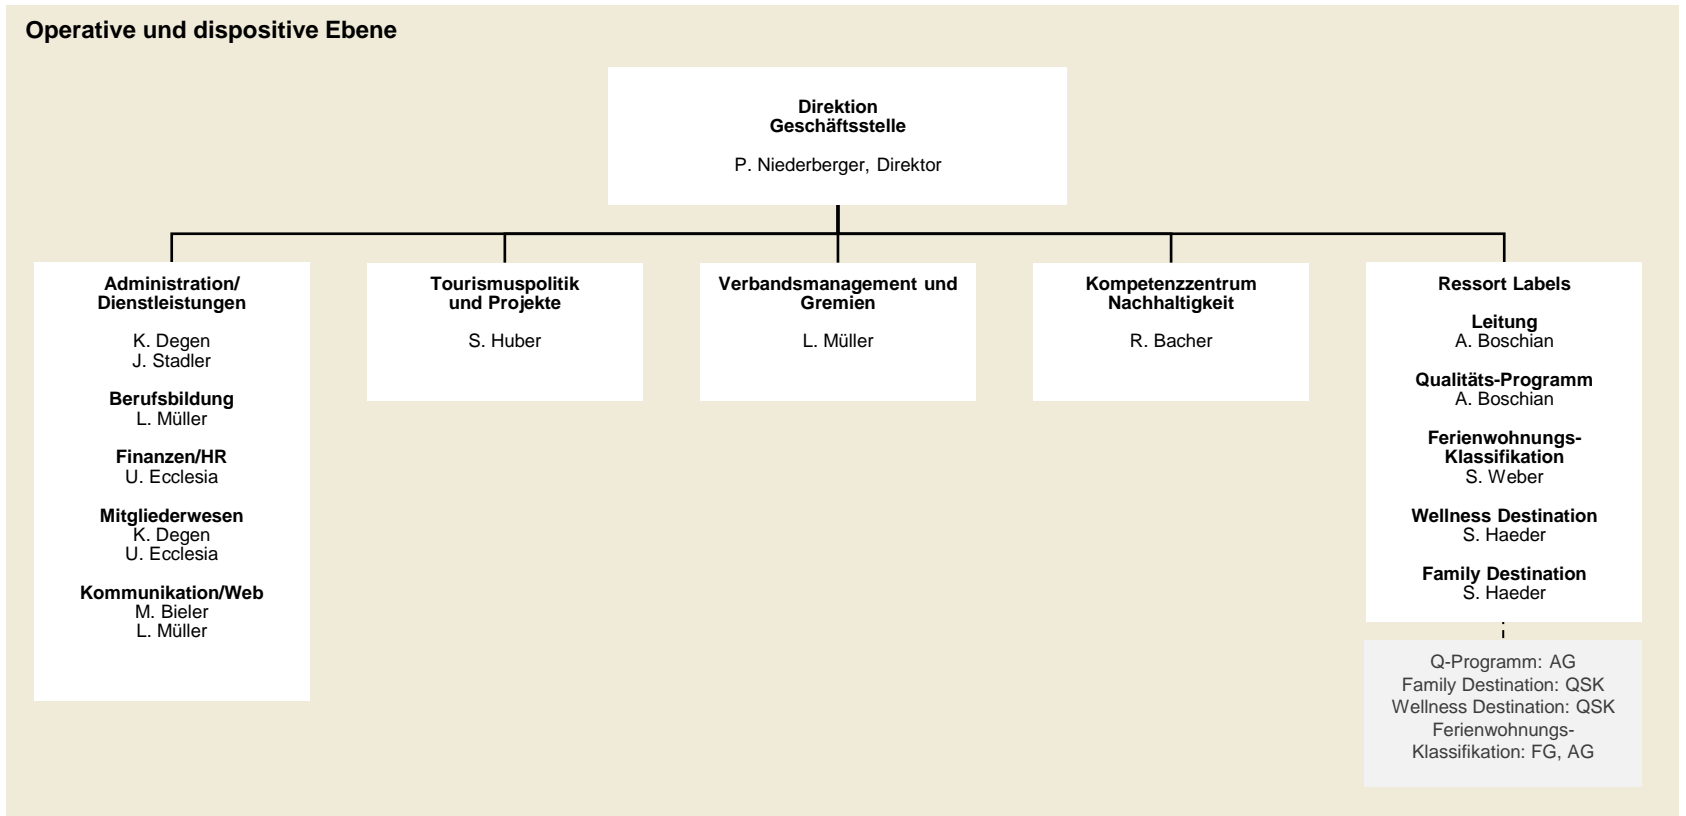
Operative und dispositive Ebene

Direktion
Geschäftsstelle

P. Niederberger, Direktor

Administration/
Dienstleistungen

K. Degen
J. Stadler

Berufsbildung
L. Müller

Finanzen/HR
U. Ecclesia

Mitgliederwesen
K. Degen
U. Ecclesia

Kommunikation/Web
M. Bieler
L. Müller

Tourismuspolitik
und Projekte

S. Huber

Verbandsmanagement und
Gremien

L. Müller

Kompetenzzentrum
Nachhaltigkeit

R. Bacher

Ressort Labels

Leitung
A. Boschian

Qualitäts-Programm
A. Boschian

Ferienwohnungs-
Klassifikation
S. Weber

Wellness Destination
S. Haeder

Family Destination
S. Haeder

Q-Programm: AG
Family Destination: QSK
Wellness Destination: QSK
Ferienwohnungs-
Klassifikation: FG, AG